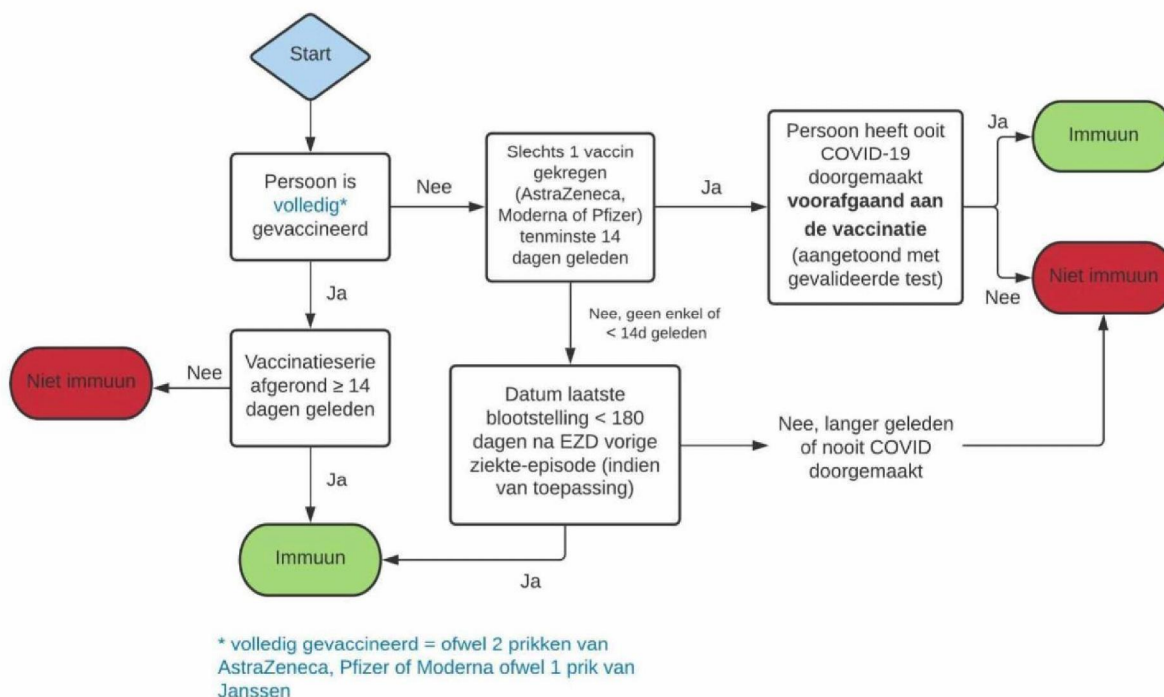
Start

Persoon is volledig* gevaccineerd

Nee

Slechts 1 vaccin gekregen (AstraZeneca, Moderna of Pfizer) tenminste 14 dagen geleden

Ja

Persoon heeft ooit COVID-19 doorgemaakt **voorafgaand aan de vaccinatie** (aangetoond met gevalideerde test)

Ja

Immuun

Nee

Niet immuun

Ja

Nee, geen enkel of < 14d geleden

Vaccinatieserie afgerond ≥ 14 dagen geleden

Nee

Niet immuun

Datum laatste blootstelling < 180 dagen na EZD vorige ziekte-episode (indien van toepassing)

Nee, langer geleden of nooit COVID doorgemaakt

Ja

Immuun

Ja

* volledig gevaccineerd = ofwel 2 prikken van AstraZeneca, Pfizer of Moderna ofwel 1 prik van Janssen